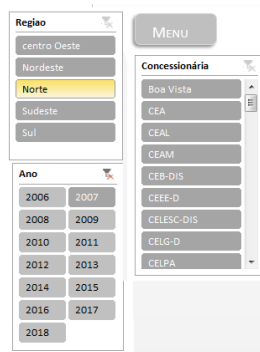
Regiao

centro Oeste
Nordeste
Norte
Sudeste
Sul

Menu

Concessionária

Boa Vista
CEA
CEAL
CEAM
CEB-DIS
CEEE-D
CELESC-DIS
CELG-D
CELPA

Ano

2006
2007
2008
2009
2010
2011
2012
2013
2014
2015
2016
2017
2018